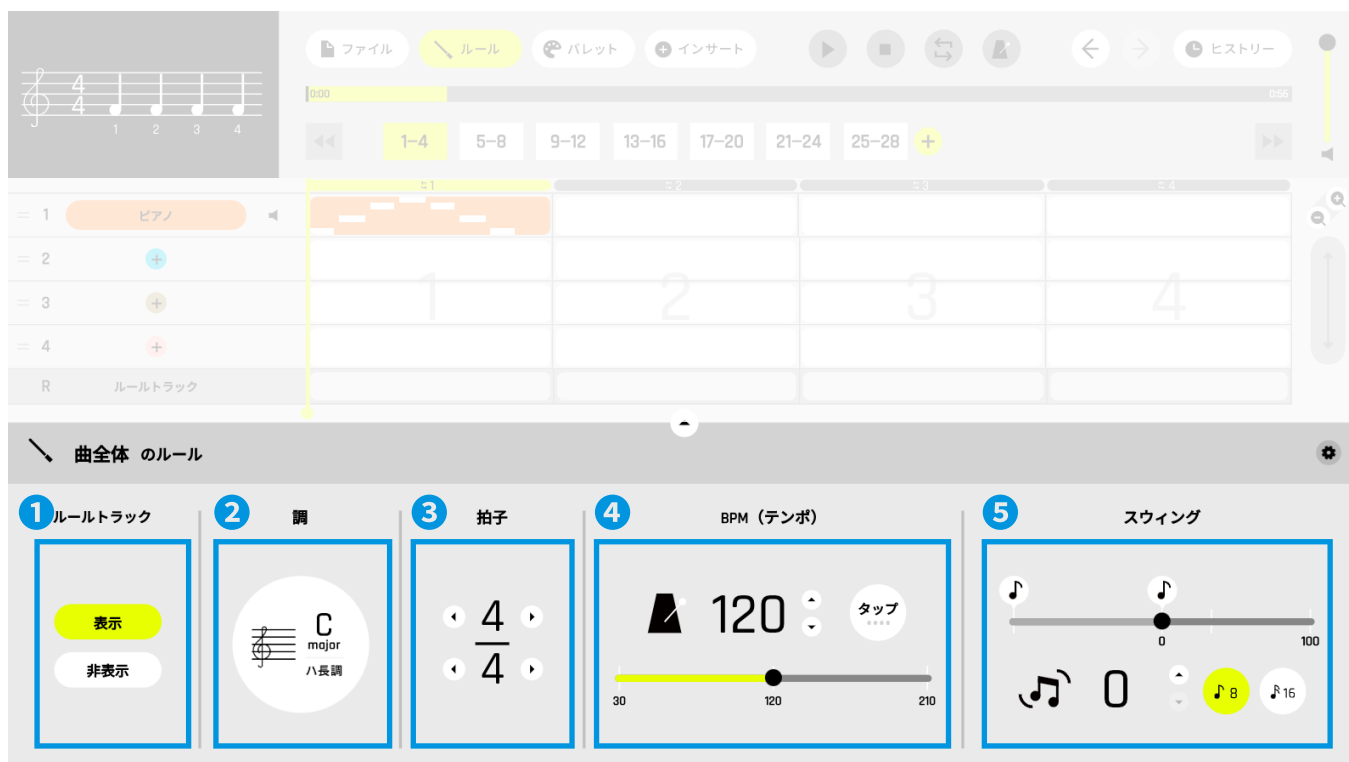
$\frac{4}{4}$
1 2 3 4

ファイル ルール パレット インサート ヒストリー

0:00 0:56

1–4 5–8 9–12 13–16 17–20 21–24 25–28 +

1 2 3 4

1 ピアノ
2
3
4
R ルールトラック

1 2 3 4

曲全体 のルール

1 ルールトラック
表示
非表示

2 調
C
major
ハ長調

3 拍子
$\frac{4}{4}$

4 BPM（テンポ）
120
タップ
30 120 210

5 スウィング
0 100
0
8 16